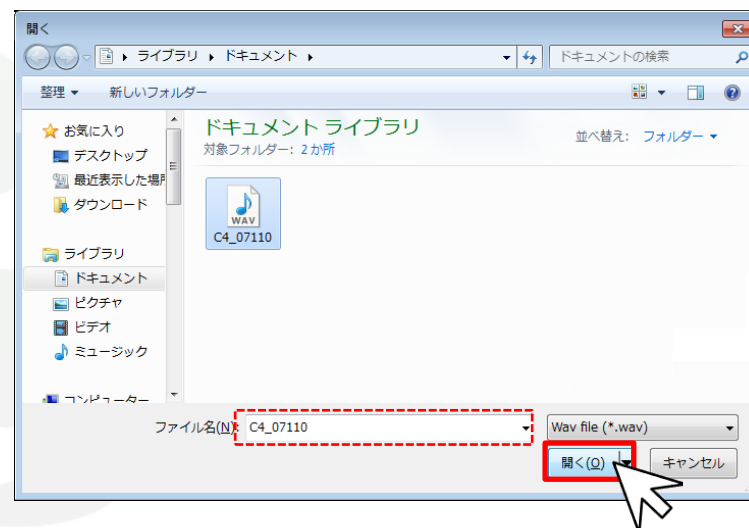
開く

ライブラリ ▸ ドキュメント ▸

ドキュメントの検索

整理 ▾　新しいフォルダー

お気に入り
デスクトップ
最近表示した場所
ダウンロード

ライブラリ
ドキュメント
ピクチャ
ビデオ
ミュージック

コンピューター

ドキュメント ライブラリ
対象フォルダー: 2 か所

並べ替え: フォルダー ▾

WAV
C4_07110

ファイル名(N): C4_07110

Wav file (*.wav)

開く(O)　キャンセル